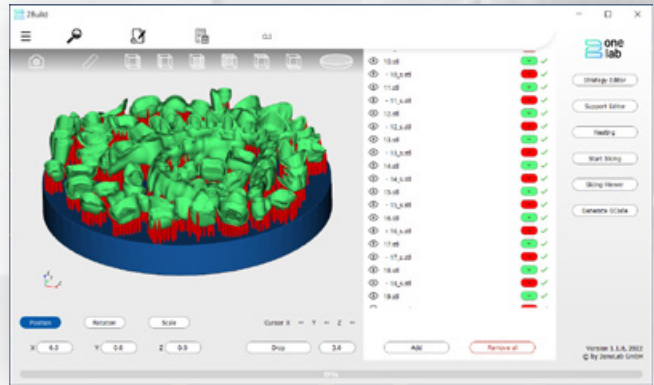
ZBuild

0.3

one lab

10.stl
- 10_s.stl
11.stl
- 11_s.stl
12.stl
- 12_s.stl
13.stl
- 13_s.stl
14.stl
- 14_s.stl
15.stl
- 15_s.stl
16.stl
- 16_s.stl
17.stl
- 17_s.stl
18.stl
- 18_s.stl
19.stl

Strategy Editor
Support Editor
Nesting
Start Slicing
Slicing Viewer
Generate SCode

Position
Rotation
Scale
Cursor X = Y = Z =
X 0.0
Y 0.0
Z 0.0
Drop
3-0
Add
Remove all

Version 1.1.6, 2022
© by Zonelab GmbH

100%